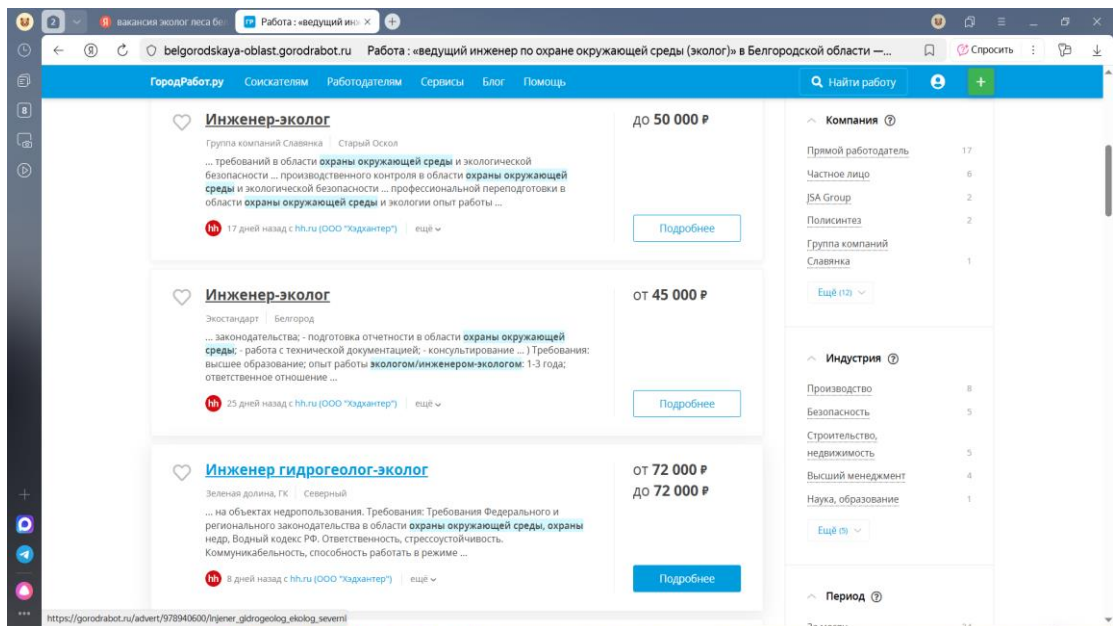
2 вакансия эколог леса бе Работа : «ведущий инж ×

belgorodskaya-oblast.gorodrabot.ru Работа : «ведущий инженер по охране окружающей среды (эколог)» в Белгородской области — Спросить

ГородРабот.ру Соискателям Работодателям Сервисы Блог Помощь Найти работу

Инженер-эколог
Группа компаний Славянка | Старый Оскол
... требований в области охраны окружающей среды и экологической безопасности ... производственного контроля в области охраны окружающей среды и экологической безопасности ... профессиональной переподготовки в области охраны окружающей среды и экологии опыт работы ...
17 дней назад с hh.ru (ООО "Хэдхантер") | ещё
до 50 000 ₽
Подробнее

Инженер-эколог
Экостандарт | Белгород
... законодательства; - подготовка отчетности в области охраны окружающей среды; - работа с технической документацией; - консультирование ... ) Требования: высшее образование; опыт работы экологом/инженером-экологом: 1-3 года; ответственное отношение ...
25 дней назад с hh.ru (ООО "Хэдхантер") | ещё
от 45 000 ₽
Подробнее

Инженер гидрогеолог-эколог
Зеленая долина, ГК | Северный
... на объектах недропользования. Требования: Требования Федерального и регионального законодательства в области охраны окружающей среды, охраны недр, Водный кодекс РФ. Ответственность, стрессоустойчивость. Коммуникабельность, способность работать в режиме ...
8 дней назад с hh.ru (ООО "Хэдхантер") | ещё
от 72 000 ₽
до 72 000 ₽
Подробнее

Компания
Прямой работодатель 17
Частное лицо 6
JSA Group 2
Полисинтез 2
Группа компаний Славянка 1
Ещё (12)

Индустрия
Производство 8
Безопасность 5
Строительство, недвижимость 5
Высший менеджмент 4
Наука, образование 1
Ещё (5)

Период

https://gorodrabot.ru/advert/978940600/injener_gidrogeolog_ekolog_severnl